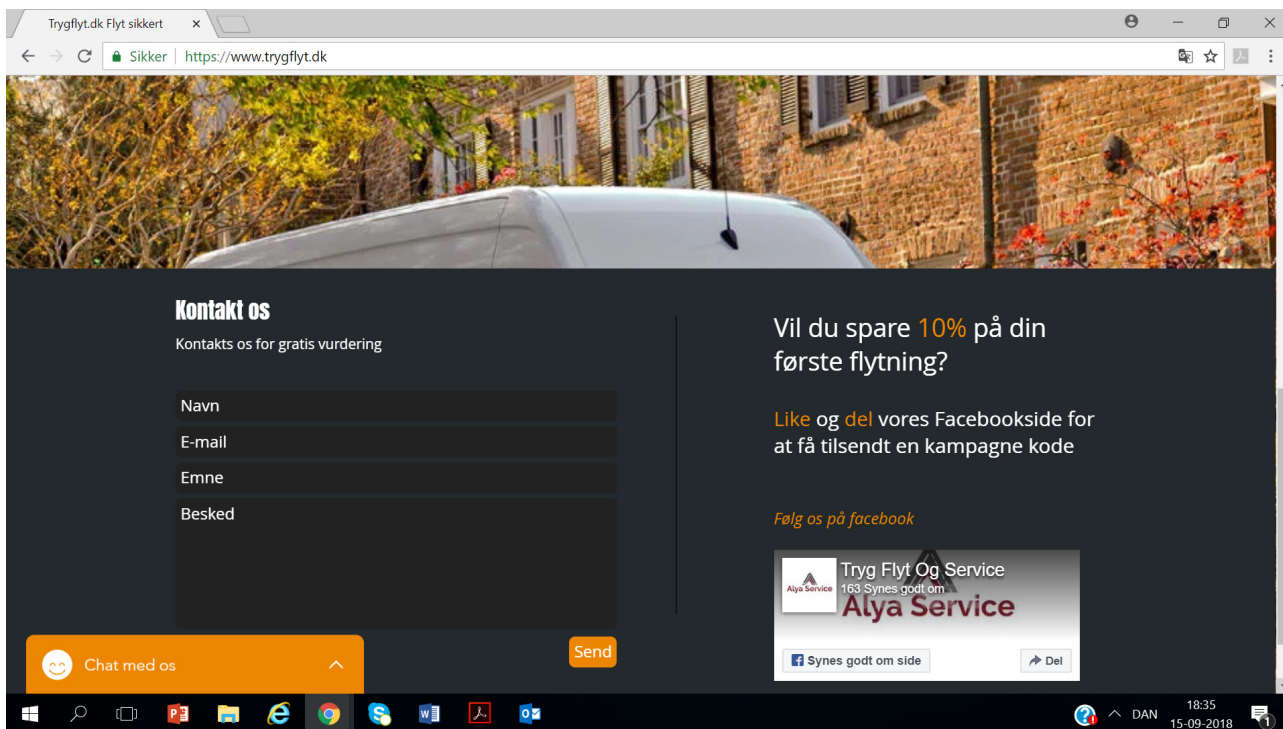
Trygflyt.dk Flyt sikkert ×

Sikker | https://www.trygflyt.dk

Kontakt os

Kontakts os for gratis vurdering

Navn

E-mail

Emne

Besked

Send

Vil du spare 10% på din første flytning?

Like og del vores Facebookside for at få tilsendt en kampagne kode

Følg os på facebook

Tryg Flyt Og Service
163 Synes godt om
Alya Service
Alya Service

Synes godt om side

Del

Chat med os

DAN
18:35
15-09-2018